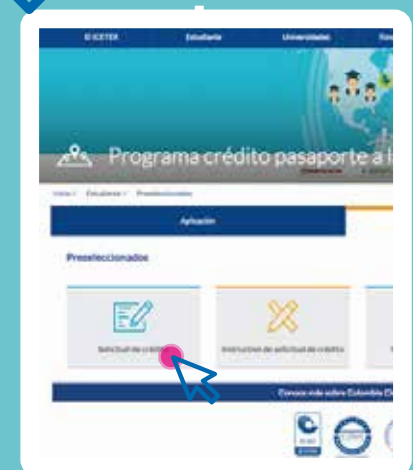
El ICETEX Estudiante Universidades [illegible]

Programa crédito pasaporte a l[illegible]

Inicio / Estudiante / Preseleccionados

Aplicación

Preseleccionados

Solicitud de crédito

Instructivo de solicitud de crédito

Conoce más sobre Colombia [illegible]